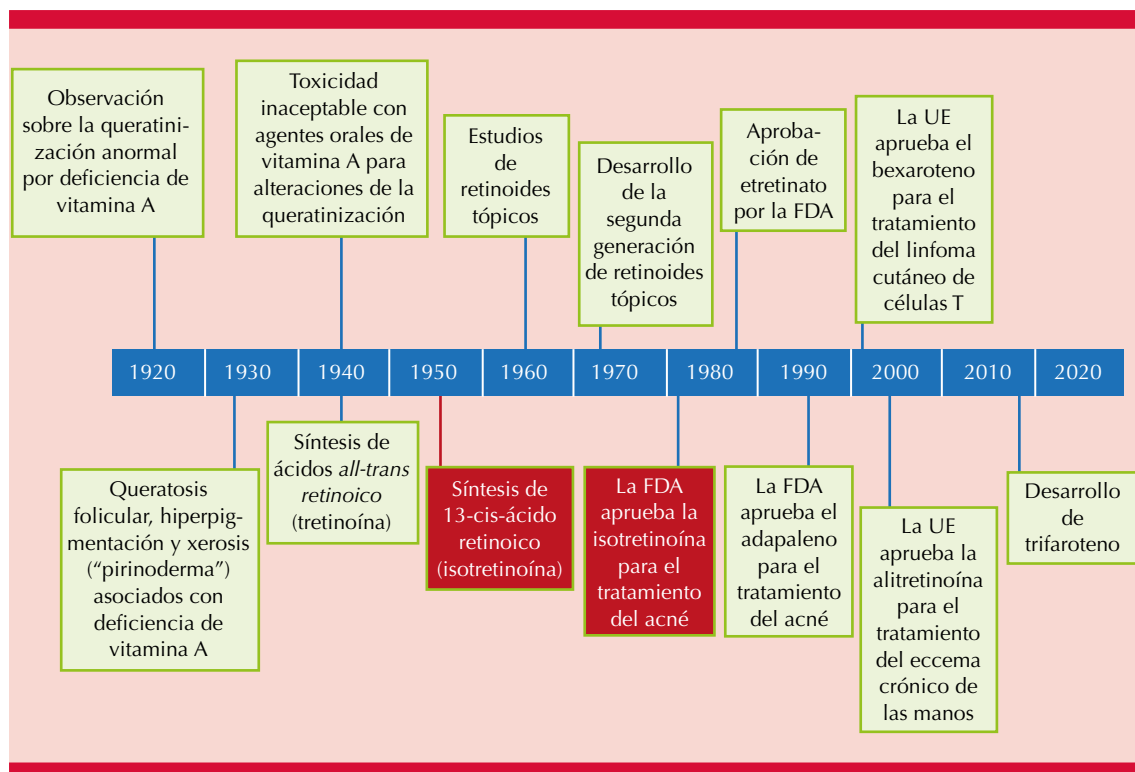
Observación sobre la queratinización anormal por deficiencia de vitamina A

Toxicidad inaceptable con agentes orales de vitamina A para alteraciones de la queratinización

Estudios de retinoides tópicos

Desarrollo de la segunda generación de retinoides tópicos

Aprobación de etretinato por la FDA

La UE aprueba el bexaroteno para el tratamiento del linfoma cutáneo de células T

| 1920 | 1930 | 1940 | 1950 | 1960 | 1970 | 1980 | 1990 | 2000 | 2010 | 2020 |
|---|---|---|---|---|---|---|---|---|---|---|

Queratosis folicular, hiperpigmentación y xerosis (“pirinoderma”) asociados con deficiencia de vitamina A

Síntesis de ácidos *all-trans retinoico* (tretinoína)

Síntesis de 13-cis-ácido retinoico (isotretinoína)

La FDA aprueba la isotretinoína para el tratamiento del acné

La FDA aprueba el adapaleno para el tratamiento del acné

La UE aprueba la alitretinoína para el tratamiento del eccema crónico de las manos

Desarrollo de trifaroteno